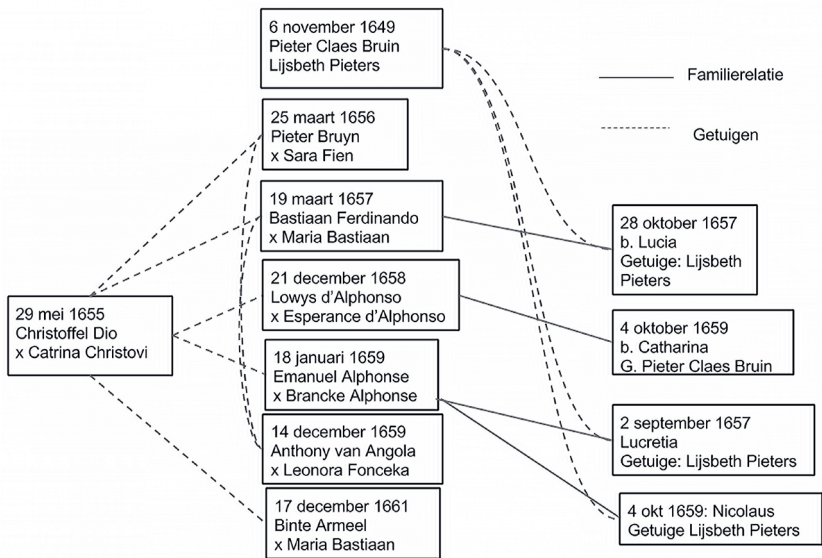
6 november 1649
Pieter Claes Bruin
Lijsbeth Pieters

Familierelatie

Getuigen

25 maart 1656
Pieter Bruyn
x Sara Fien

19 maart 1657
Bastiaan Ferdinando
x Maria Bastiaan

28 oktober 1657
b. Lucia
Getuige: Lijsbeth Pieters

29 mei 1655
Christoffel Dio
x Catrina Christovi

21 december 1658
Lowys d'Alphonso
x Esperance d'Alphonso

4 oktober 1659
b. Catharina
G. Pieter Claes Bruin

18 januari 1659
Emanuel Alphonse
x Brancke Alphonse

2 september 1657
Lucretia
Getuige: Lijsbeth Pieters

14 december 1659
Anthony van Angola
x Leonora Fonceka

4 okt 1659: Nicolaus
Getuige Lijsbeth Pieters

17 december 1661
Binte Armeel
x Maria Bastiaan